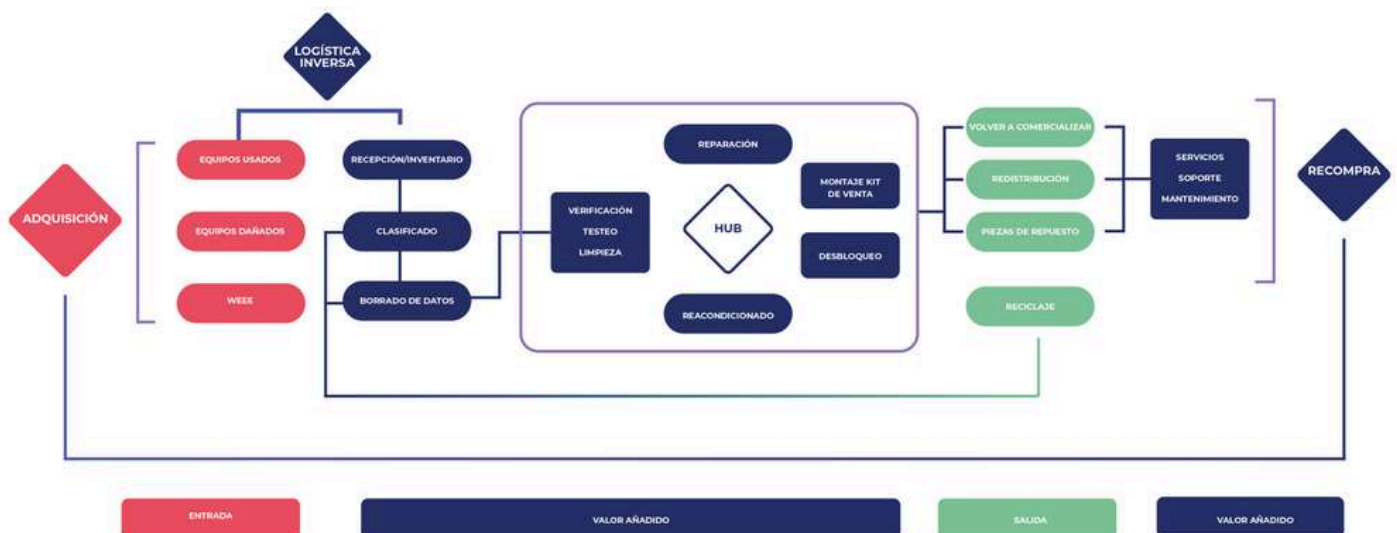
LOGÍSTICA INVERSA

ADQUISICIÓN

EQUIPOS USADOS

EQUIPOS DAÑADOS

WEEE

RECEPCIÓN/INVENTARIO

CLASIFICADO

BORRADO DE DATOS

VERIFICACIÓN
TESTEO
LIMPIEZA

REPARACIÓN

HUB

REACONDICIONADO

MONTAJE KIT DE VENTA

DESBLOQUEO

VOLVER A COMERCIALIZAR

REDISTRIBUCIÓN

PIEZAS DE REPUESTO

RECICLAJE

SERVICIOS
SOPORTE
MANTENIMIENTO

RECOMPRA

ENTRADA

VALOR AÑADIDO

SALIDA

VALOR AÑADIDO